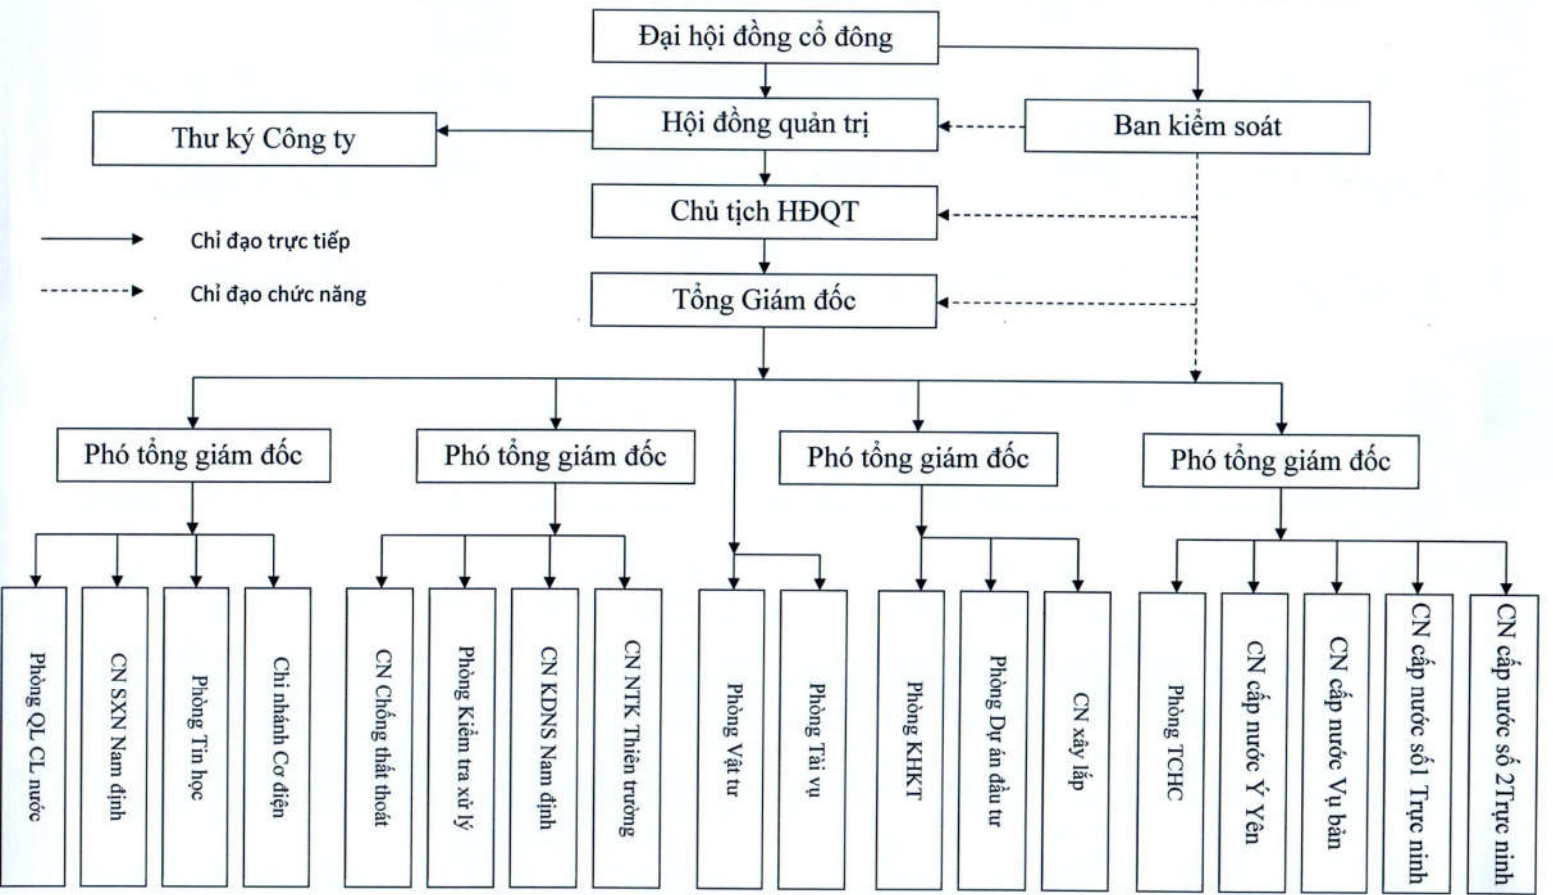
Đại hội đồng cổ đông

Hội đồng quản trị

Thư ký Công ty

Ban kiểm soát

Chủ tịch HĐQT

Chỉ đạo trực tiếp

Chỉ đạo chức năng

Tổng Giám đốc

Phó tổng giám đốc

Phó tổng giám đốc

Phó tổng giám đốc

Phó tổng giám đốc

Phòng QL CL nước

CN SXN Nam định

Phòng Tin học

Chi nhánh Cơ điện

CN Chống thất thoát

Phòng Kiểm tra xử lý

CN KDNS Nam định

CN NTK Thiên trường

Phòng Vật tư

Phòng Tài vụ

Phòng KHKT

Phòng Dự án đầu tư

CN xây lắp

Phòng TCHC

CN cấp nước Ý Yên

CN cấp nước Vụ bản

CN cấp nước số1 Trực ninh

CN cấp nước số 2Trực ninh